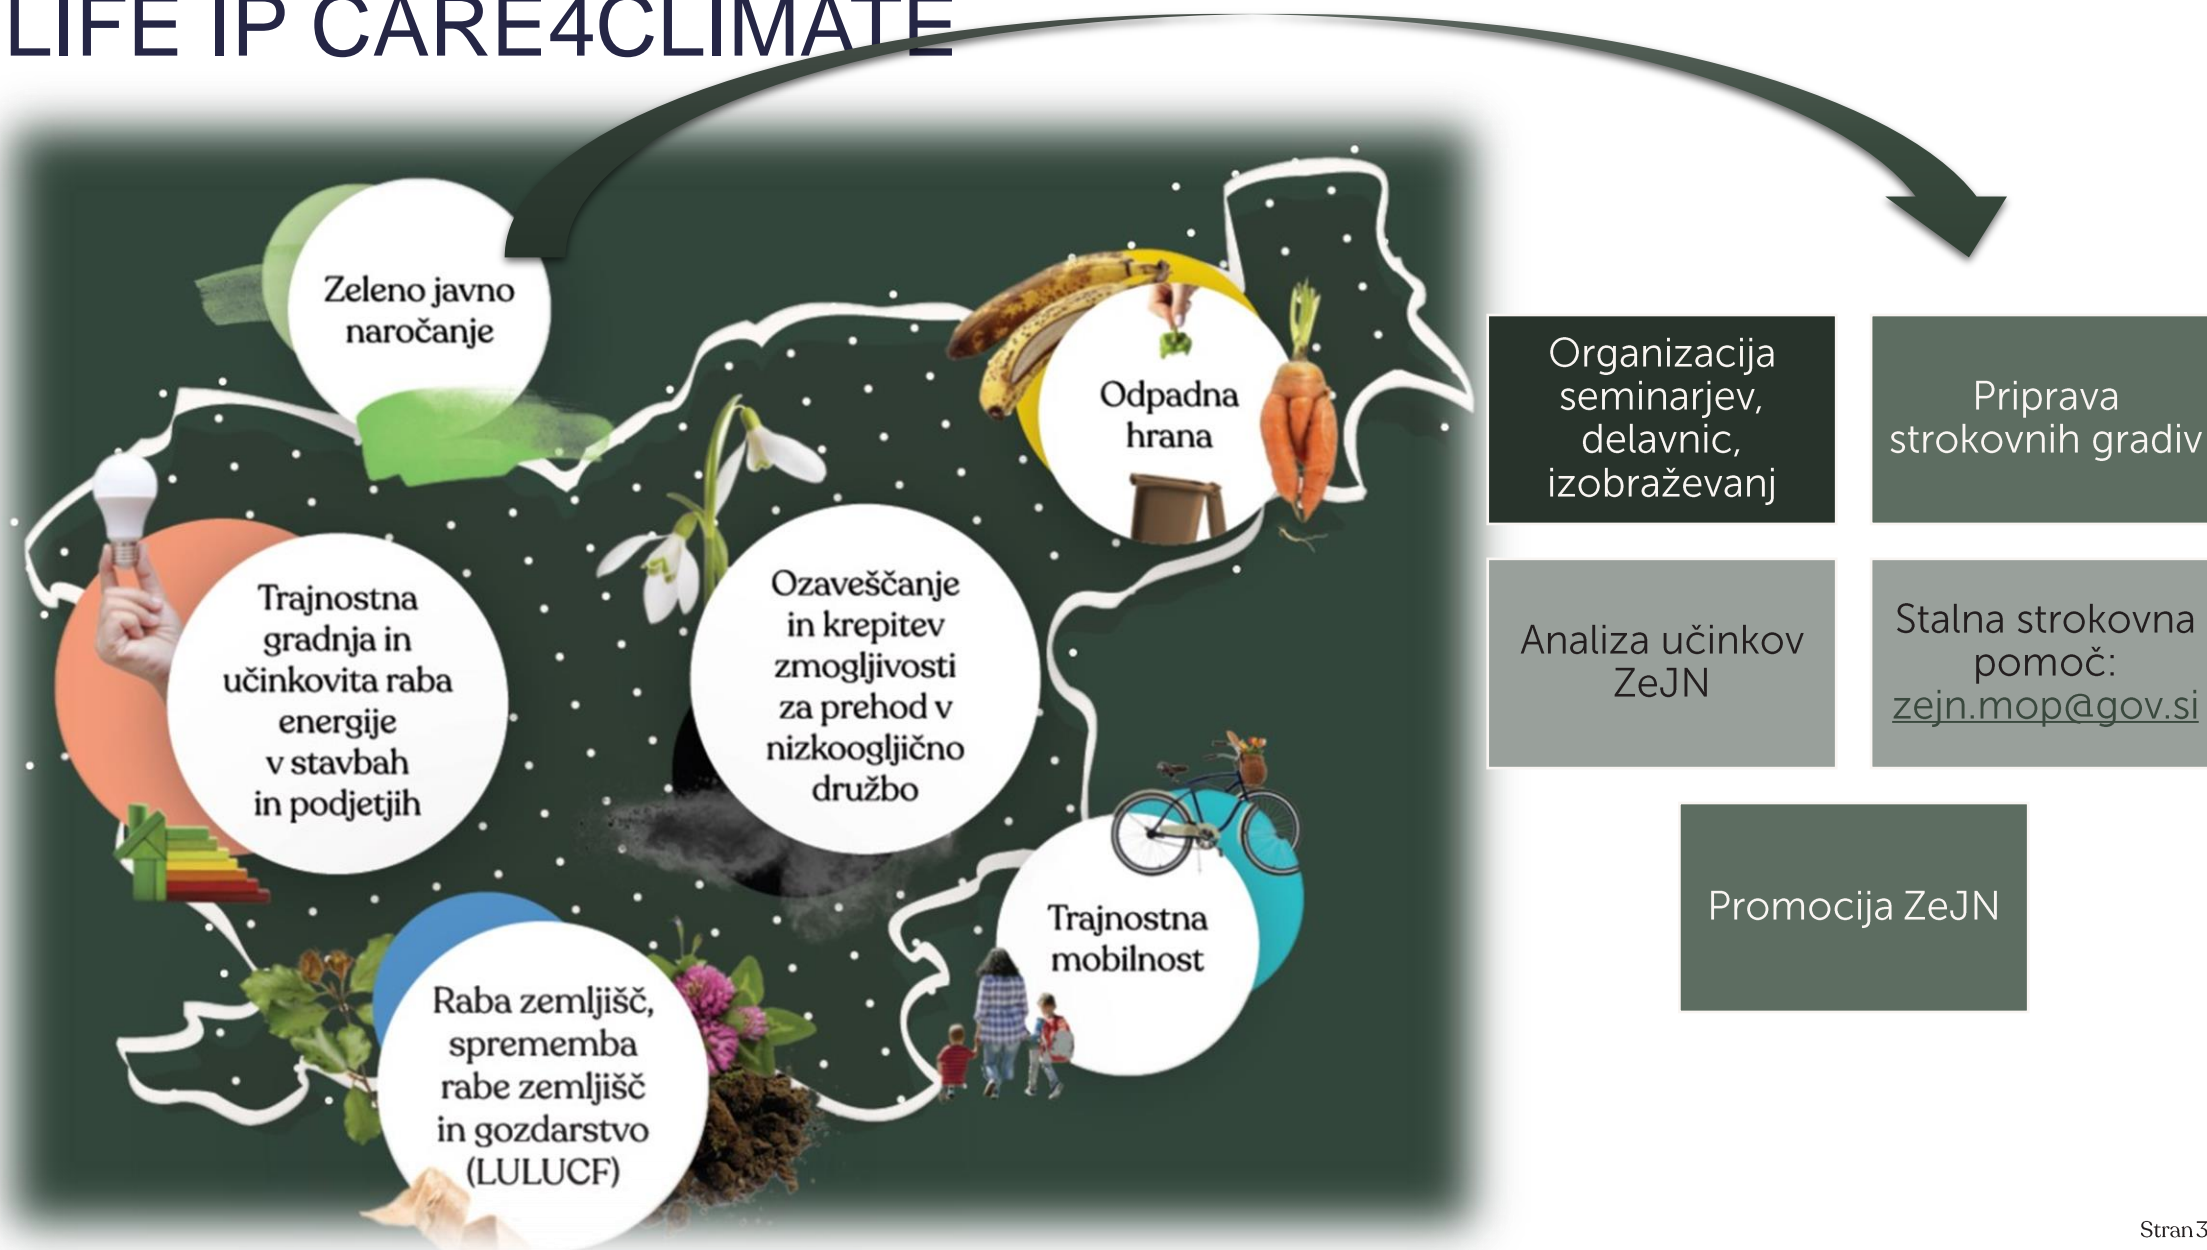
LIFE IP CARE4CLIMATE

Zeleno javno naročanje

Odpadna hrana

Trajnostna gradnja in učinkovita raba energije v stavbah in podjetjih

Ozaveščanje in krepitev zmogljivosti za prehod v nizkoogljično družbo

Trajnostna mobilnost

Raba zemljišč, sprememba rabe zemljišč in gozdarstvo (LULUCF)

Organizacija seminarjev, delavnic, izobraževanj

Priprava strokovnih gradiv

Analiza učinkov ZeJN

Stalna strokovna pomoč: zejn.mop@gov.si

Promocija ZeJN

Stran 3